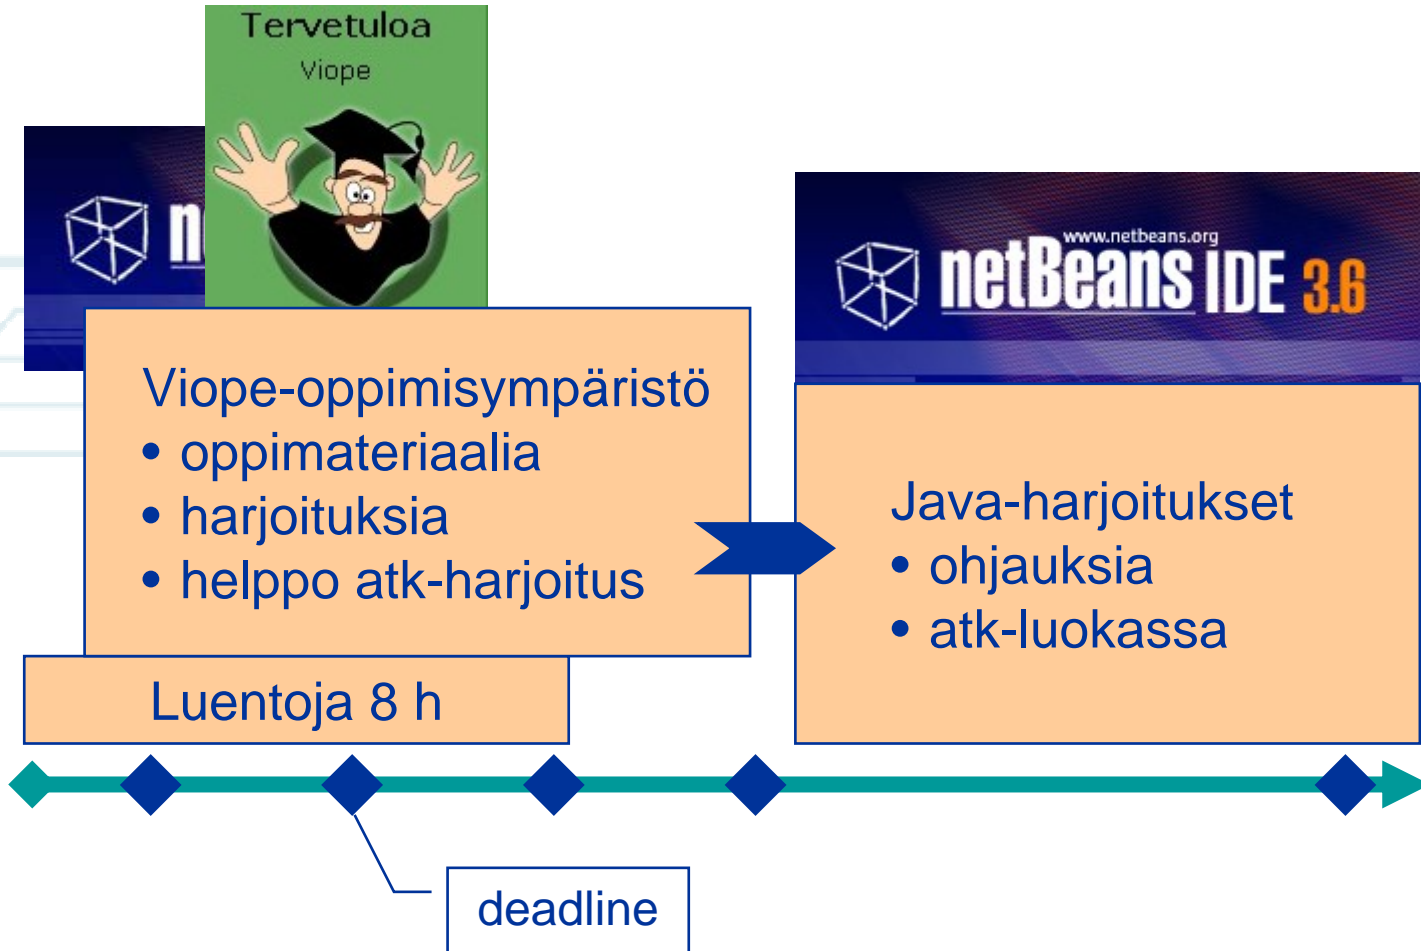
Tervetuloa
Viope

n

www.netbeans.org
netBeans IDE 3.6

Viope-oppimisympäristö
• oppimateriaalia
• harjoituksia
• helppo atk-harjoitus

Luentoja 8 h

Java-harjoitukset
• ohjauksia
• atk-luokassa

deadline